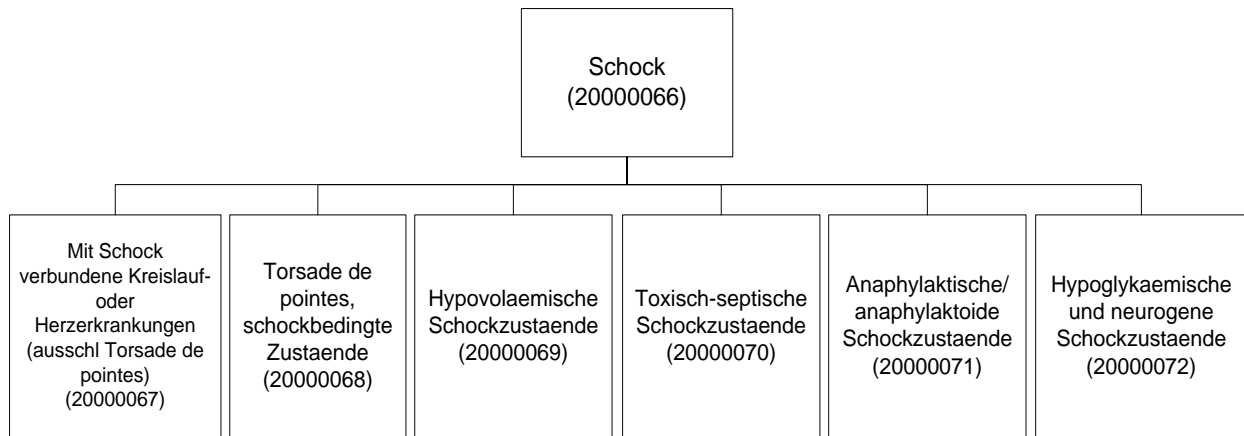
Schock
(20000066)

Mit Schock verbundene Kreislauf- oder Herzerkrankungen (ausschl Torsade de pointes) (20000067)

Torsade de pointes, schockbedingte Zustaende (20000068)

Hypovolaemische Schockzustaende (20000069)

Toxisch-septische Schockzustaende (20000070)

Anaphylaktische/ anaphylaktoide Schockzustaende (20000071)

Hypoglykaemische und neurogene Schockzustaende (20000072)